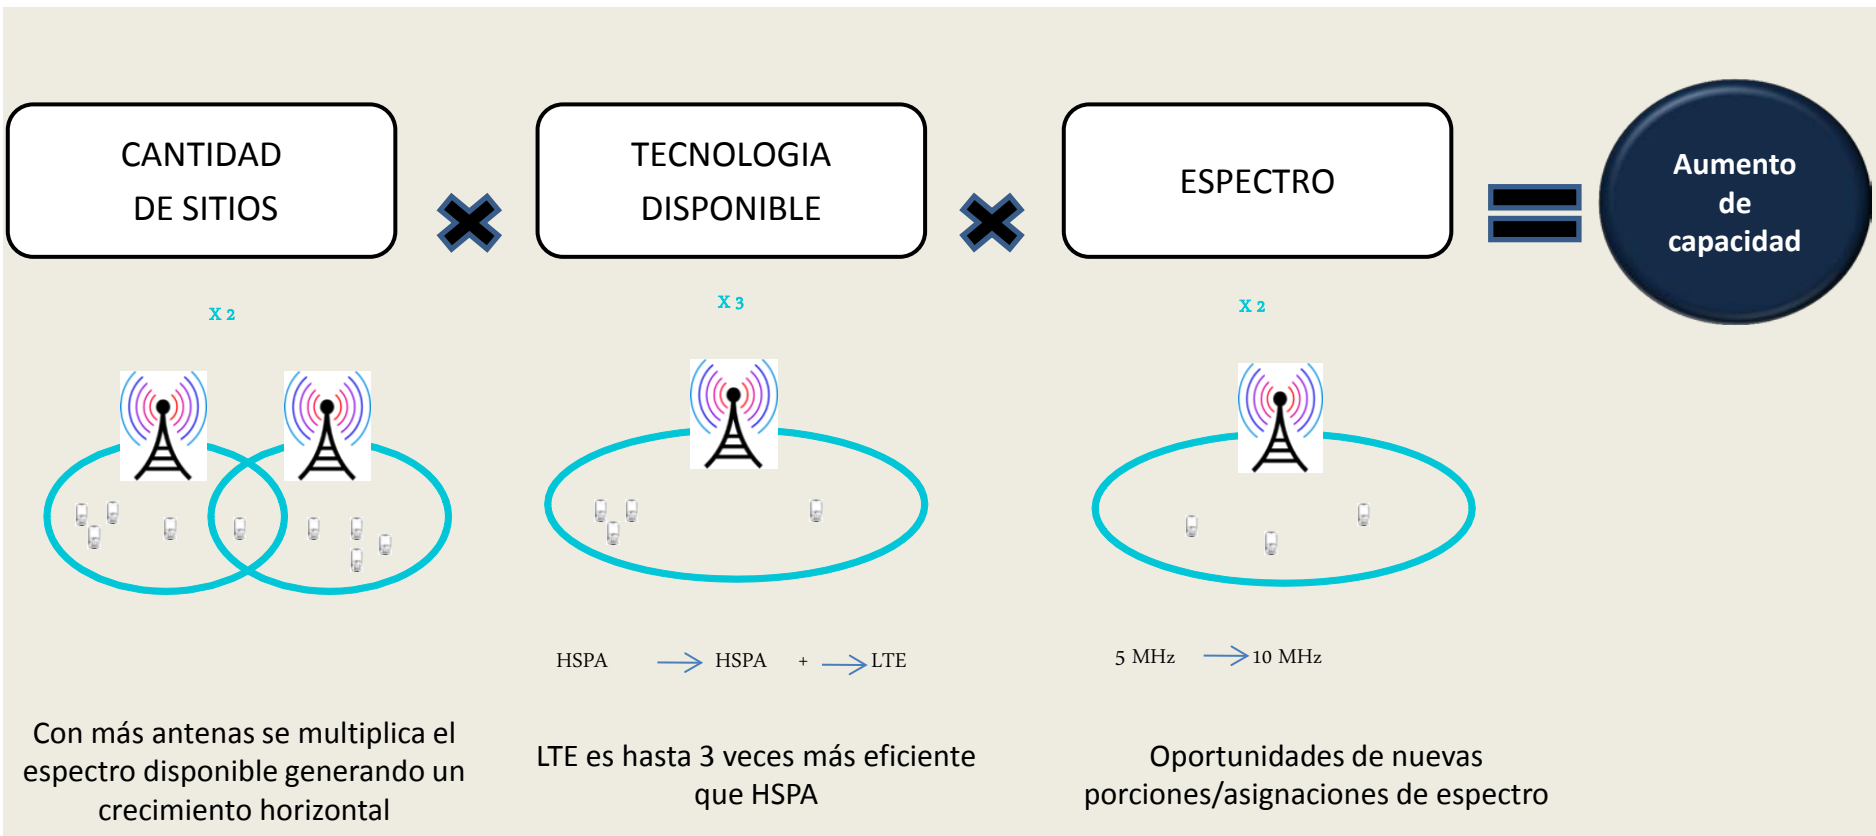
CANTIDAD DE SITIOS

TECNOLOGIA DISPONIBLE

ESPECTRO

Aumento de capacidad

X 2

X 3

X 2

HSPA → HSPA + → LTE

5 MHz → 10 MHz

Con más antenas se multiplica el espectro disponible generando un crecimiento horizontal

LTE es hasta 3 veces más eficiente que HSPA

Oportunidades de nuevas porciones/asignaciones de espectro